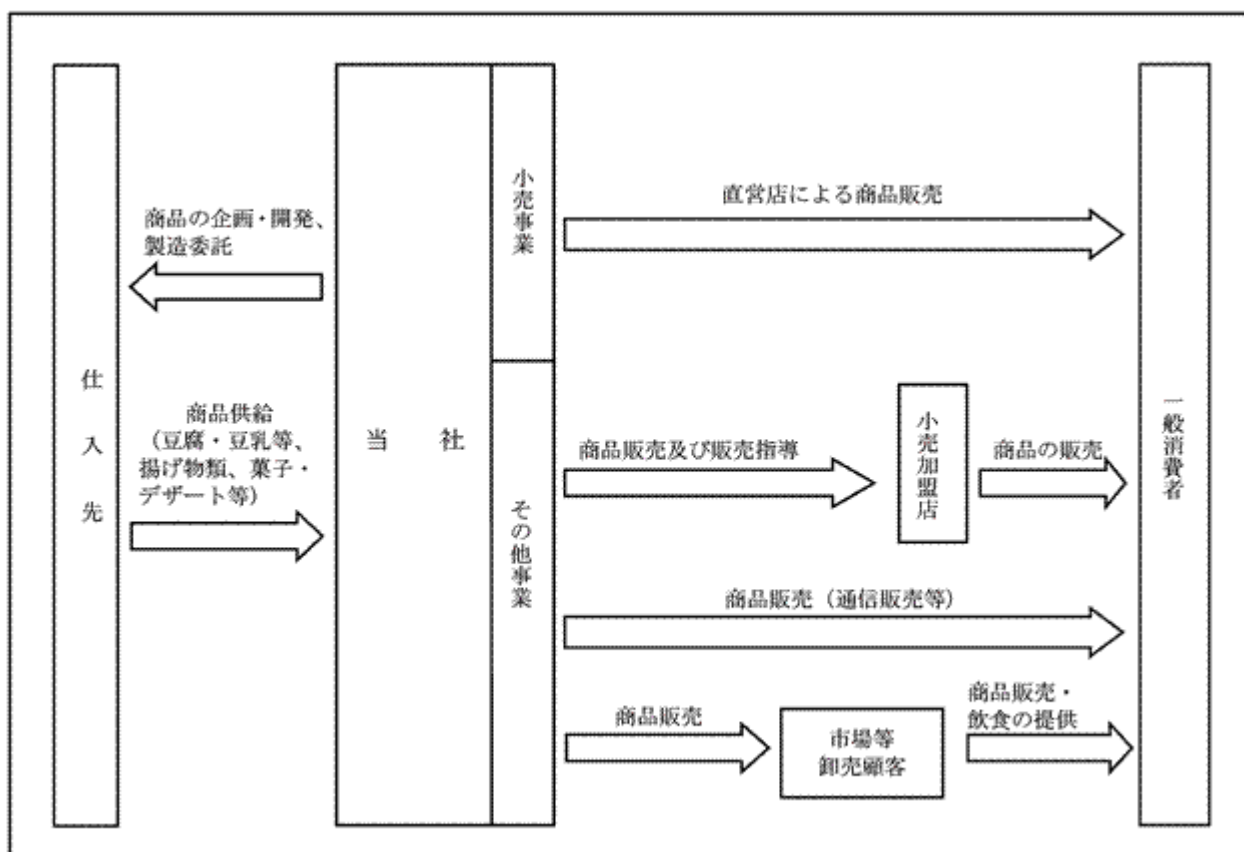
仕入先

商品の企画・開発、製造委託

商品供給（豆腐・豆乳等、揚げ物類、菓子・デザート等）

当　社

小売事業

その他事業

直営店による商品販売

商品販売及び販売指導

小売加盟店

商品の販売

商品販売（通信販売等）

商品販売

市場等卸売顧客

商品販売・飲食の提供

一般消費者